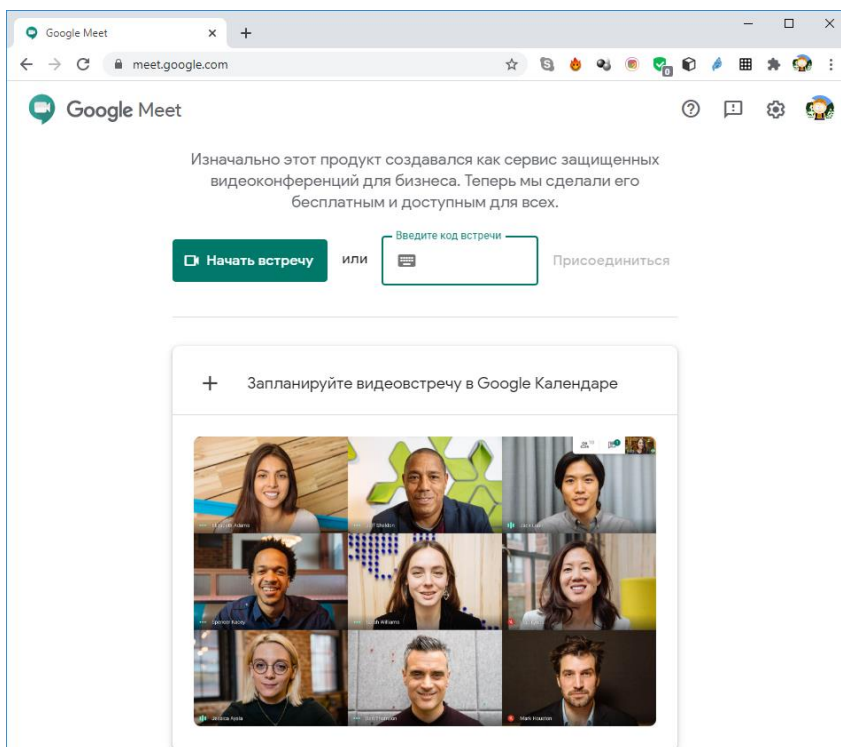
Google Meet

meet.google.com

Google Meet

Изначально этот продукт создавался как сервис защищенных видеоконференций для бизнеса. Теперь мы сделали его бесплатным и доступным для всех.

Начать встречу

или

Введите код встречи

Присоединиться

+ Запланируйте видеовстречу в Google Календаре

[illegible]

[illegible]

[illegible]

Spencer Kacey

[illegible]

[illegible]

Jessica Ayala

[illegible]

Mark Houston